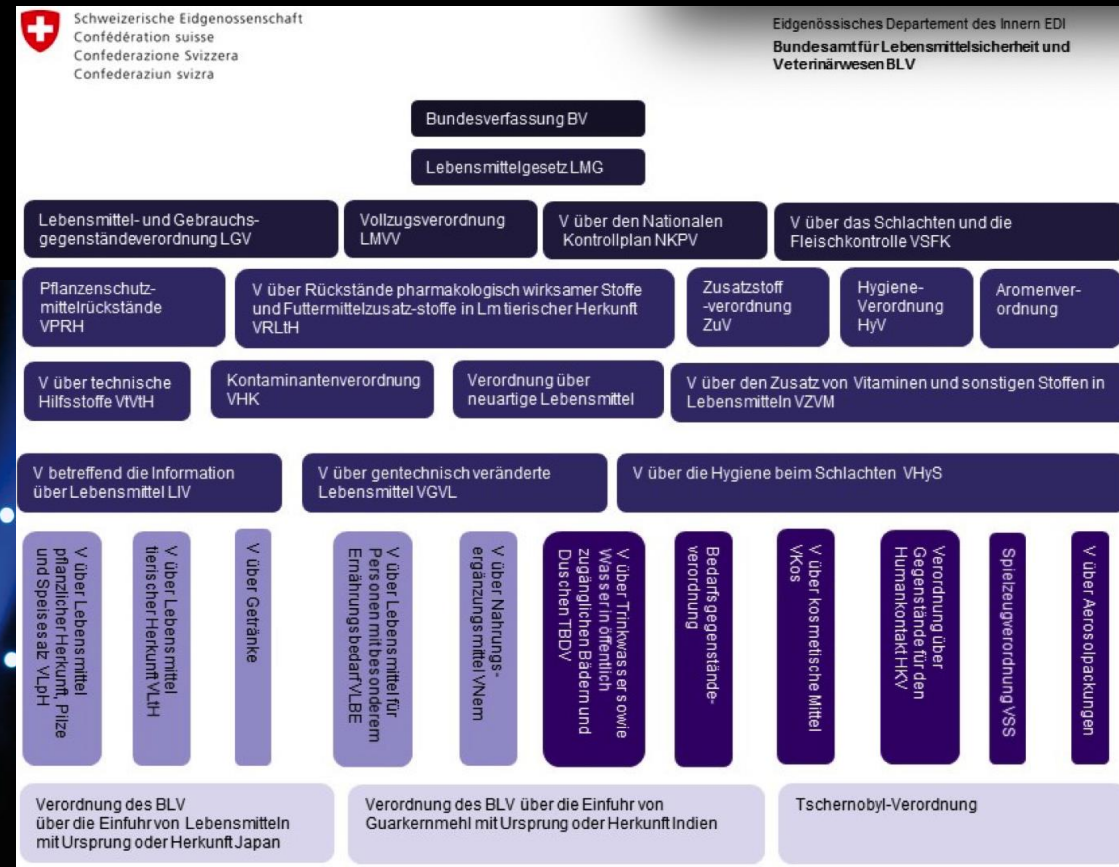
Schweizerische Eidgenossenschaft
Confédération suisse
Confederazione Svizzera
Confederaziun svizra

Eidgenössisches Departement des Innern EDI
Bundesamt für Lebensmittelsicherheit und Veterinärwesen BLV

Bundesverfassung BV

Lebensmittelgesetz LMG

Lebensmittel- und Gebrauchsgegenständeverordnung LGV

Vollzugsverordnung LMVV

V über den Nationalen Kontrollplan NKPV

V über das Schlachten und die Fleischkontrolle VSFK

Pflanzenschutzmittelrückstände VPRH

V über Rückstände pharmakologisch wirksamer Stoffe und Futtermittelzusatz-stoffe in Lm tierischer Herkunft VRLtH

Zusatzstoff -verordnung ZuV

Hygiene-Verordnung HyV

Aromenverordnung

V über technische Hilfsstoffe VtVtH

Kontaminantenverordnung VHK

Verordnung über neuartige Lebensmittel

V über den Zusatz von Vitaminen und sonstigen Stoffen in Lebensmitteln VZVM

V betreffend die Information über Lebensmittel LIV

V über gentechnisch veränderte Lebensmittel VGVL

V über die Hygiene beim Schlachten VHyS

V über Lebensmittel pflanzlicher Herkunft, Pilze und Speisesalz VLpH

V über Lebensmittel tierischer Herkunft VLtH

V über Getränke

V über Lebensmittel für Personen mit besonderem Ernährungsbedarf VLBE

V über Nahrungsergänzungsmittel VNem

V über Trinkwasser sowie Wasser in öffentlich zugänglichen Bädern und Duschen TBDV

Bedarfsgegenständeverordnung

V über kosmetische Mittel VKos

Verordnung über Gegenstände für den Humankontakt HKV

Spielzeugverordnung VSS

V über Aerosolpackungen

Verordnung des BLV über die Einfuhr von Lebensmitteln mit Ursprung oder Herkunft Japan

Verordnung des BLV über die Einfuhr von Guarkernmehl mit Ursprung oder Herkunft Indien

Tschernobyl-Verordnung